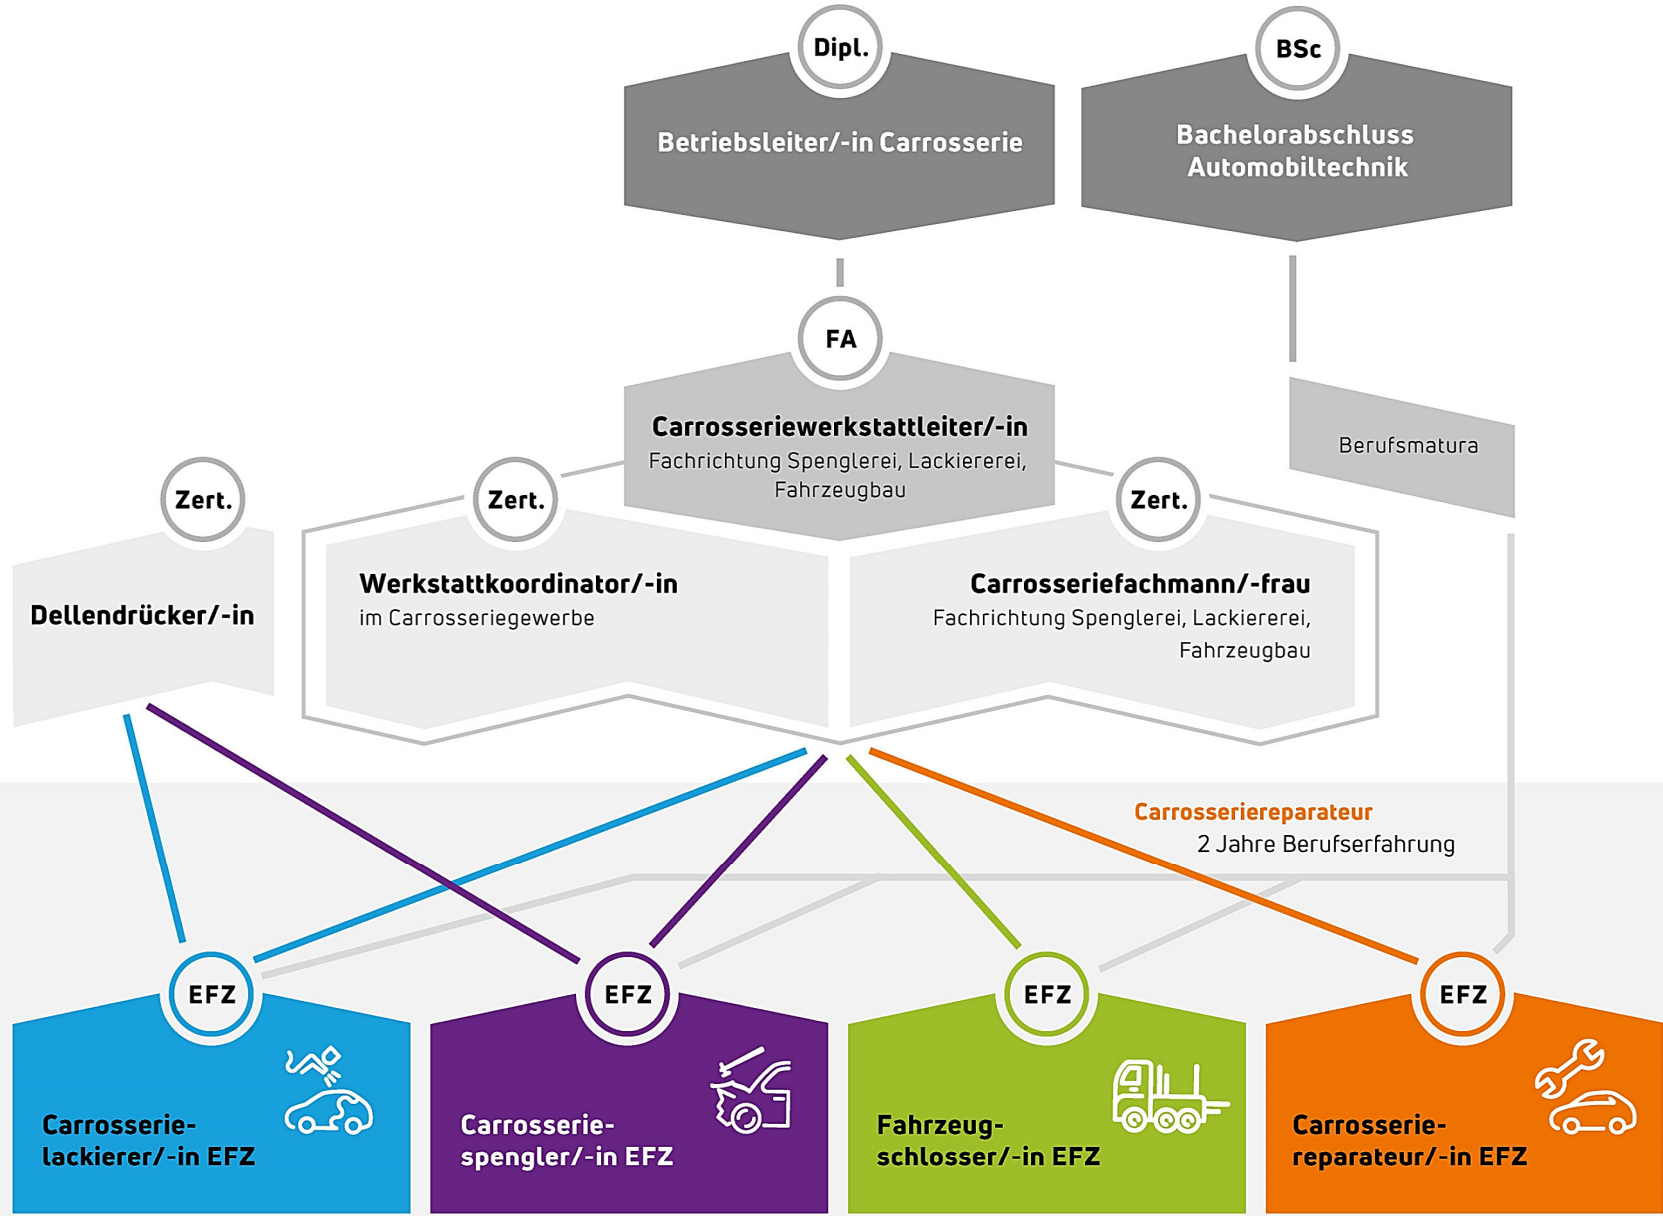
Dipl.

Betriebsleiter/-in Carrosserie

BSc

Bachelorabschluss Automobiltechnik

FA

Carrosseriewerkstattleiter/-in
Fachrichtung Spenglerei, Lackiererei, Fahrzeugbau

Berufsmatura

Zert.

Dellendrücker/-in

Zert.

Werkstattkoordinator/-in
im Carrosseriegewerbe

Zert.

Carrosseriefachmann/-frau
Fachrichtung Spenglerei, Lackiererei, Fahrzeugbau

Carrosseriereparateur
2 Jahre Berufserfahrung

EFZ

Carrosserie-lackierer/-in EFZ

EFZ

Carrosserie-spengler/-in EFZ

EFZ

Fahrzeug-schlosser/-in EFZ

EFZ

Carrosserie-reparateur/-in EFZ